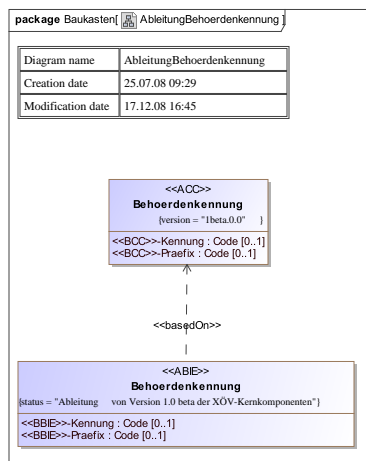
package Baukasten[ AbleitungBehoerdenkennung ]

| Diagram name | AbleitungBehoerdenkennung |
|---|---|
| Creation date | 25.07.08 09:29 |
| Modification date | 17.12.08 16:45 |

<<ACC>>
Behoerdenkennung
{version = "1beta.0.0" }
<<BCC>>-Kennung : Code [0..1]
<<BCC>>-Praefix : Code [0..1]

<<basedOn>>

<<ABIE>>
Behoerdenkennung
{status = "Ableitung von Version 1.0 beta der XÖV-Kernkomponenten"}
<<BBIE>>-Kennung : Code [0..1]
<<BBIE>>-Praefix : Code [0..1]